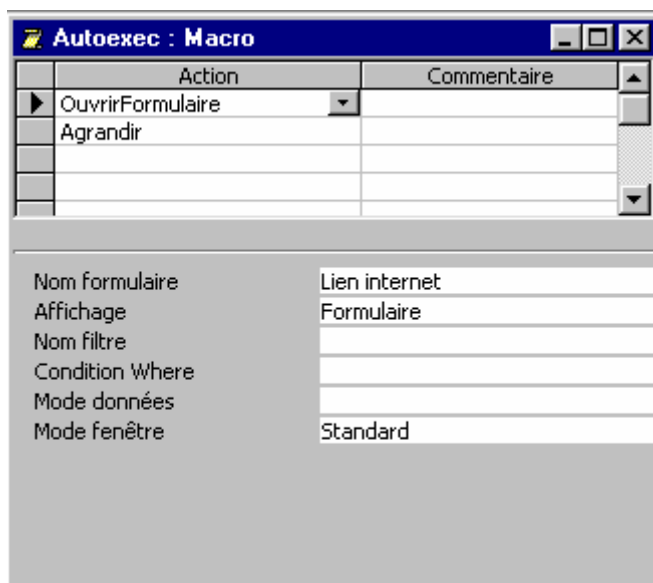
Autoexec : Macro

| Action | Commentaire |
|---|---|
| OuvrirFormulaire | |
| Agrandir | |
| | |
| | |

| | |
|---|---|
| Nom formulaire | Lien internet |
| Affichage | Formulaire |
| Nom filtre | |
| Condition Where | |
| Mode données | |
| Mode fenêtre | Standard |